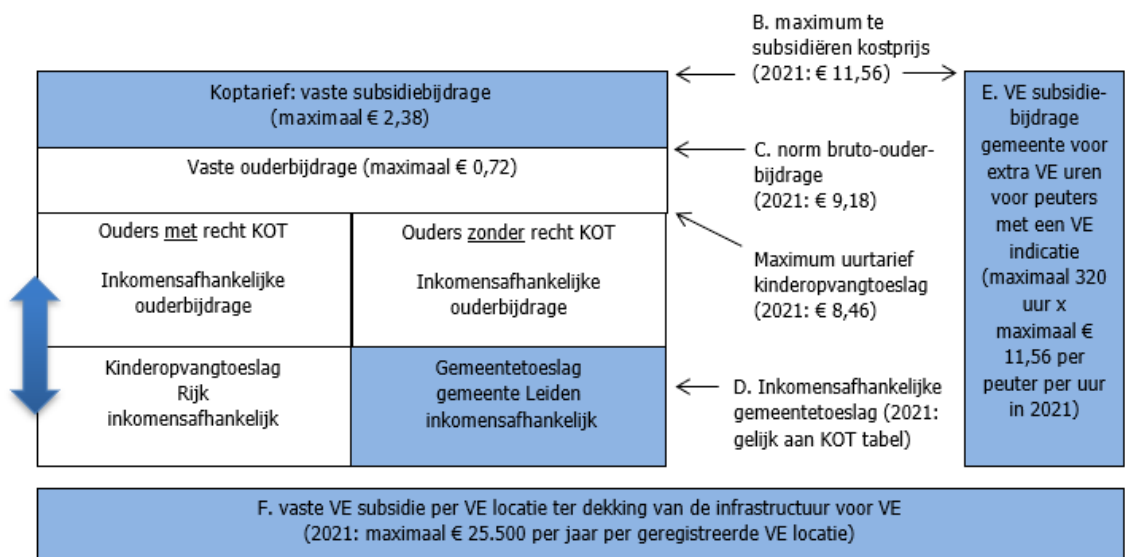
B. maximum te subsidiëren kostprijs (2021: € 11,56)

Koptarief: vaste subsidiebijdrage (maximaal € 2,38)

Vaste ouderbijdrage (maximaal € 0,72)

C. norm bruto-ouderbijdrage (2021: € 9,18)

Ouders met recht KOT

Inkomensafhankelijke ouderbijdrage

Ouders zonder recht KOT

Inkomensafhankelijke ouderbijdrage

Maximum uurtarief kinderopvangtoeslag (2021: € 8,46)

Kinderopvangtoeslag Rijk inkomensafhankelijk

Gemeentetoeslag gemeente Leiden inkomensafhankelijk

D. Inkomensafhankelijke gemeentetoeslag (2021: gelijk aan KOT tabel)

E. VE subsidiebijdrage gemeente voor extra VE uren voor peuters met een VE indicatie (maximaal 320 uur x maximaal € 11,56 per peuter per uur in 2021)

F. vaste VE subsidie per VE locatie ter dekking van de infrastructuur voor VE (2021: maximaal € 25.500 per jaar per geregistreerde VE locatie)